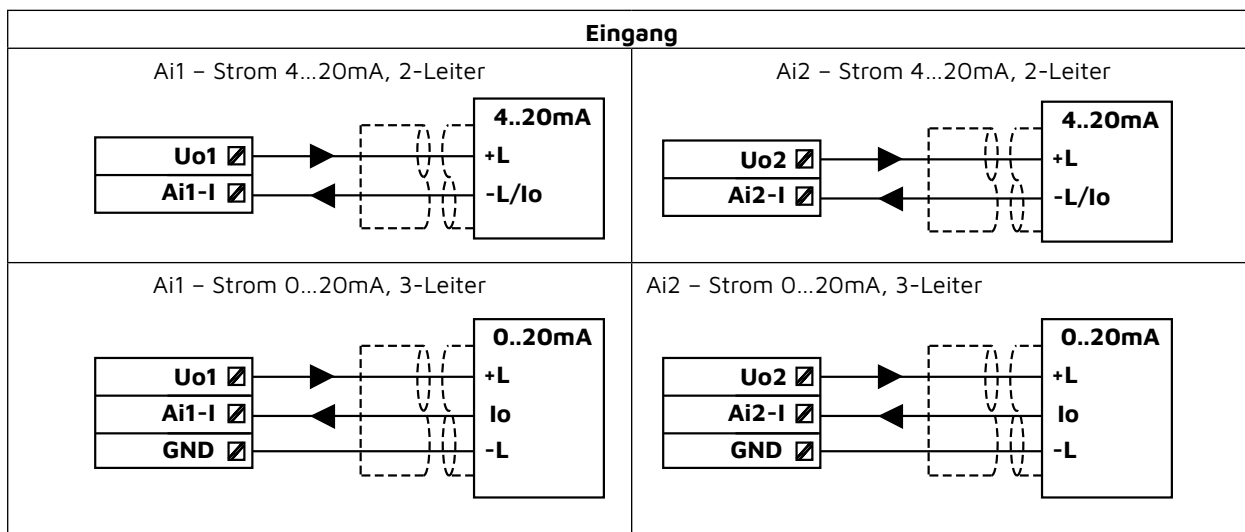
| Eingang | |
|---|---|
| Ai1 – Strom 4...20mA, 2-Leiter<br>Uo1<br>Ai1-I<br>4..20mA<br>+L<br>-L/Io | Ai2 – Strom 4...20mA, 2-Leiter<br>Uo2<br>Ai2-I<br>4..20mA<br>+L<br>-L/Io |
| Ai1 – Strom 0...20mA, 3-Leiter<br>Uo1<br>Ai1-I<br>GND<br>0..20mA<br>+L<br>Io<br>-L | Ai2 – Strom 0...20mA, 3-Leiter<br>Uo2<br>Ai2-I<br>GND<br>0..20mA<br>+L<br>Io<br>-L |